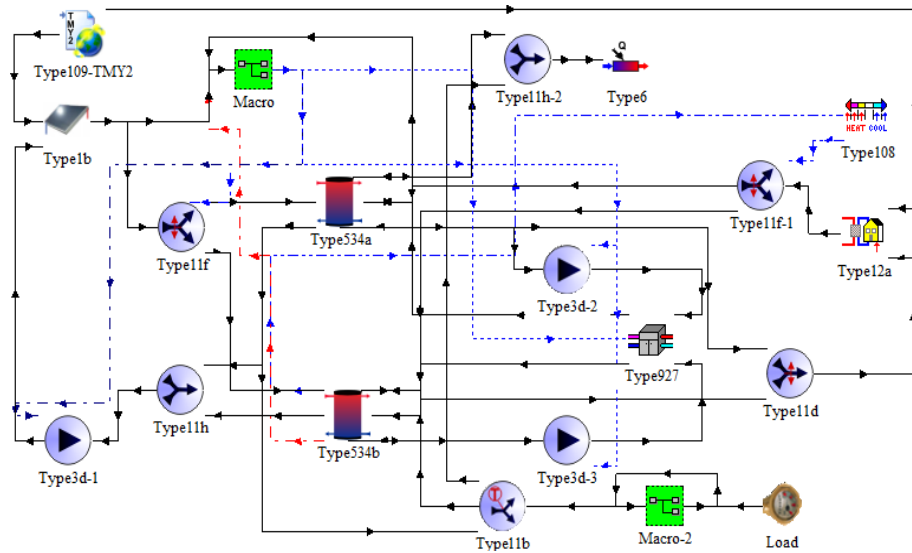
TMY2

Type109-TMY2

Macro

Type11h-2

Type6

Type1b

HEAT COOL

Type108

Type534a

Type11f-1

Type11f

Type12a

Type3d-2

Type927

Type11d

Type11h

Type534b

Type3d-1

Type3d-3

Type11b

Macro-2

Load